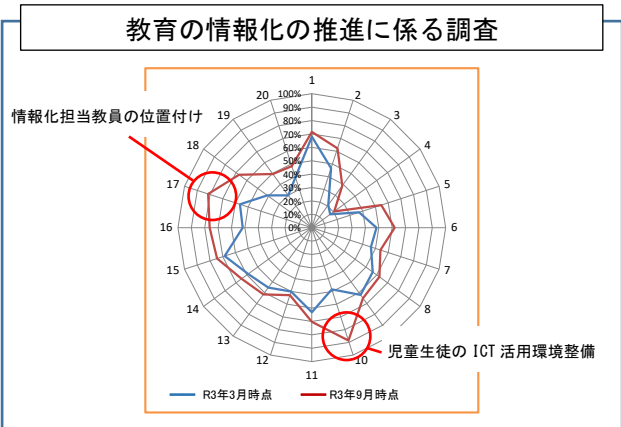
教育の情報化の推進に係る調査

情報化担当教員の位置付け

児童生徒の ICT 活用環境整備

1
2
3
4
5
6
7
8
9
10
11
12
13
14
15
16
17
18
19
20

100%
90%
80%
70%
60%
50%
40%
30%
20%
10%
0%

R3年3月時点
R3年9月時点